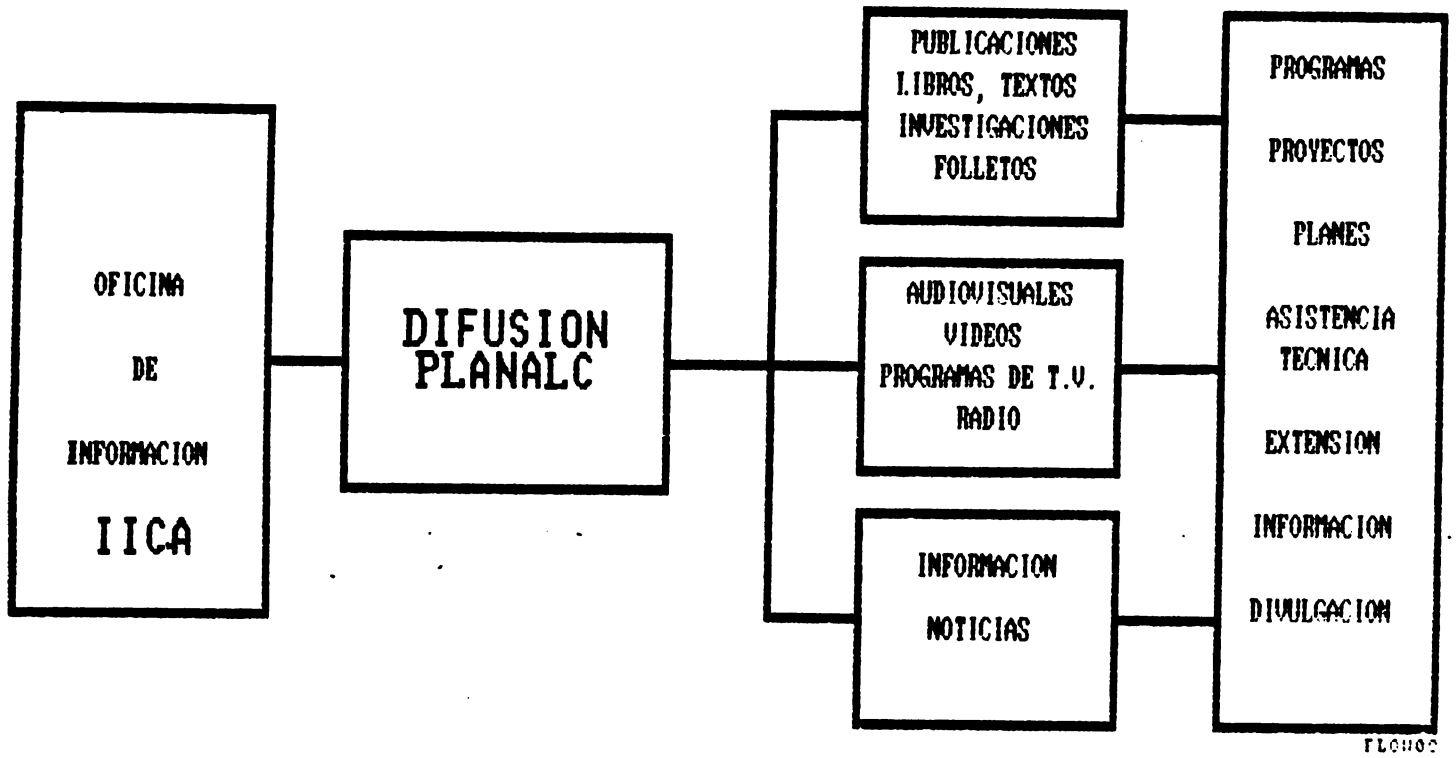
OFICINA

DE

INFORMACION

IICA

DIFUSION PLANALC

PUBLICACIONES
LIBROS, TEXTOS
INVESTIGACIONES
FOLLETOS

AUDIOVISUALES
VIDEOS
PROGRAMAS DE T.V.
RADIO

INFORMACION
NOTICIAS

PROGRAMAS

PROYECTOS

PLANES

ASISTENCIA TECNICA

EXTENSION

INFORMACION

DIVULGACION

FLOWOC